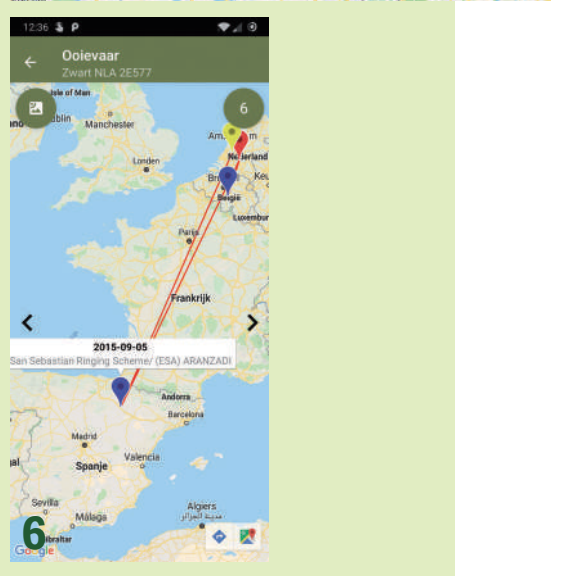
12:36

Ooievaar
Zwart NLA 2E577

6

Isle of Man
Dublin
Manchester
Londen
Amsterdam
Nederland
Brussel
België
Keulen
Luxemburg
Parijs
Frankrijk

2015-09-05
San Sebastian Ringing Scheme/ (ESA) ARANZADI

Andorra
Barcelona
Madrid
Spanje
Valencia
Sevilla
Málaga
Gibraltar
Algiers
الجزائر

6
Google